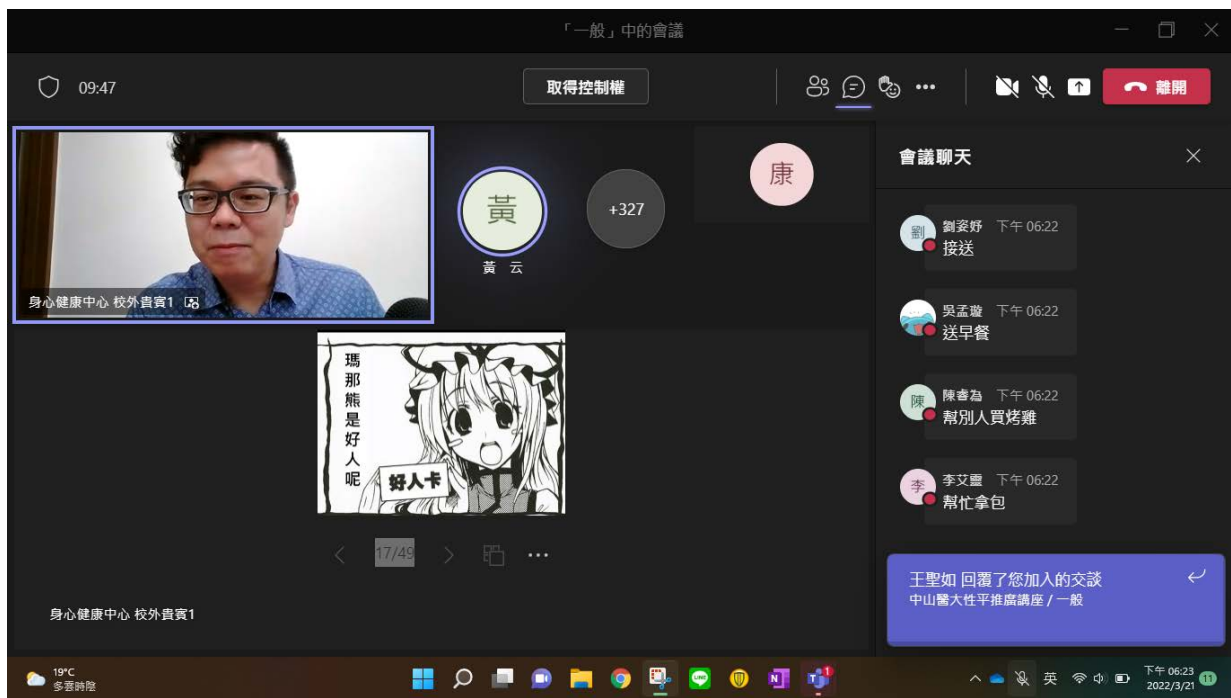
「一般」中的會議

09:47

取得控制權

離開

身心健康中心 校外貴賓1

黃

黃 云

+327

康

瑪那熊是好人呢

好人卡

17/49

身心健康中心 校外貴賓1

會議聊天

劉姿妤 下午 06:22
接送

吳孟璇 下午 06:22
送早餐

陳春為 下午 06:22
幫別人買烤雞

李艾靈 下午 06:22
幫忙拿包

王聖如 回覆了您加入的交談
中山醫大性平推廣講座 / 一般

19°C
多雲時陰

英

下午 06:23
2022/3/21

11